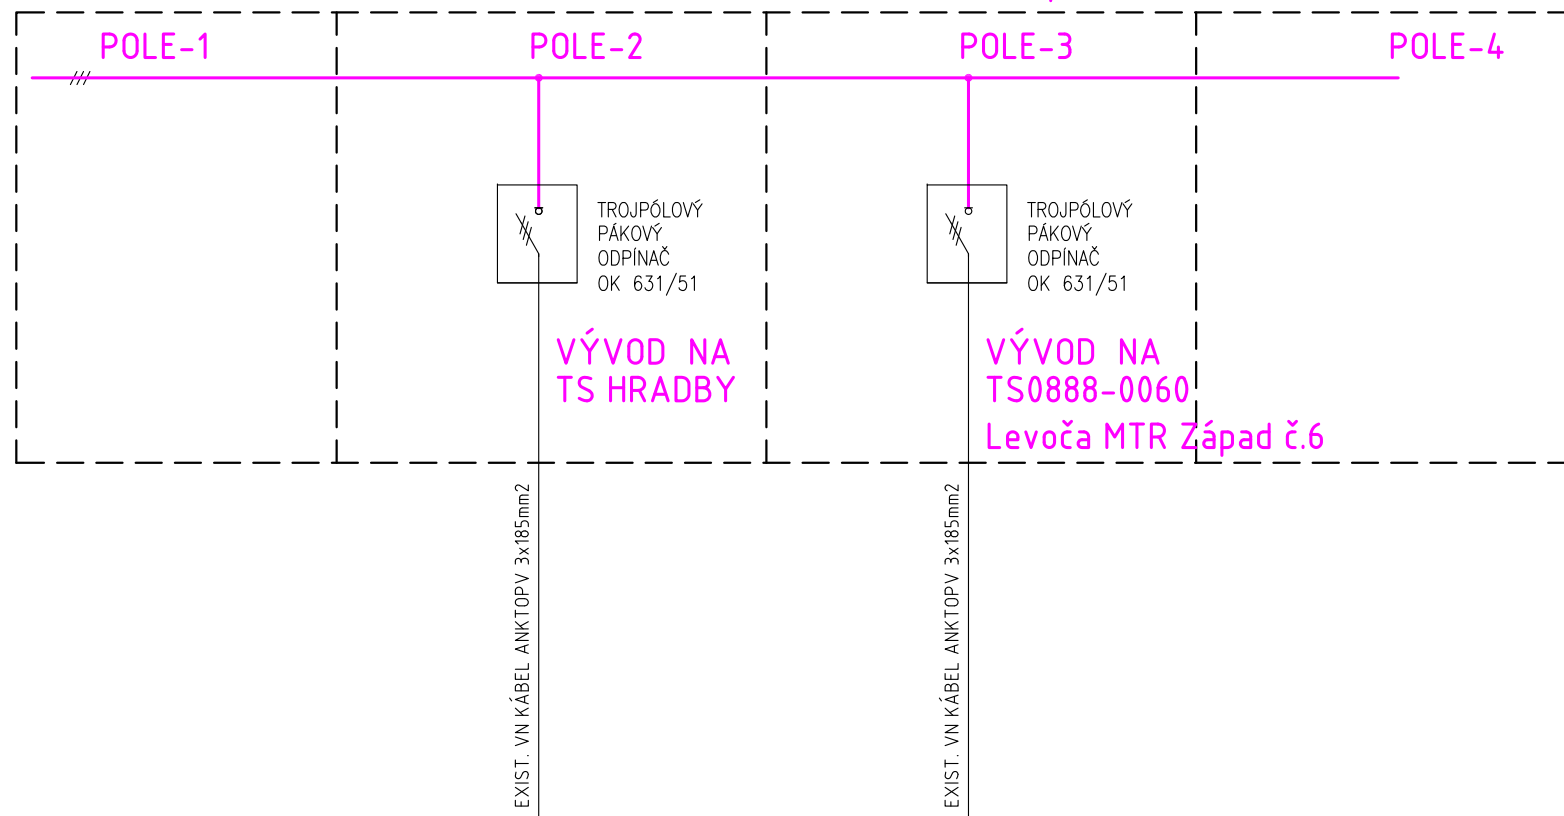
POLE-1

POLE-2

POLE-3

POLE-4

TROJPÓLOVÝ PÁKOVÝ ODPÍNAČ OK 631/51

VÝVOD NA TS HRADBY

TROJPÓLOVÝ PÁKOVÝ ODPÍNAČ OK 631/51

VÝVOD NA TS0888-0060 Levoča MTR Západ č.6

EXIST. VN KÁBEL ANKTOPV 3x185mm2

EXIST. VN KÁBEL ANKTOPV 3x185mm2